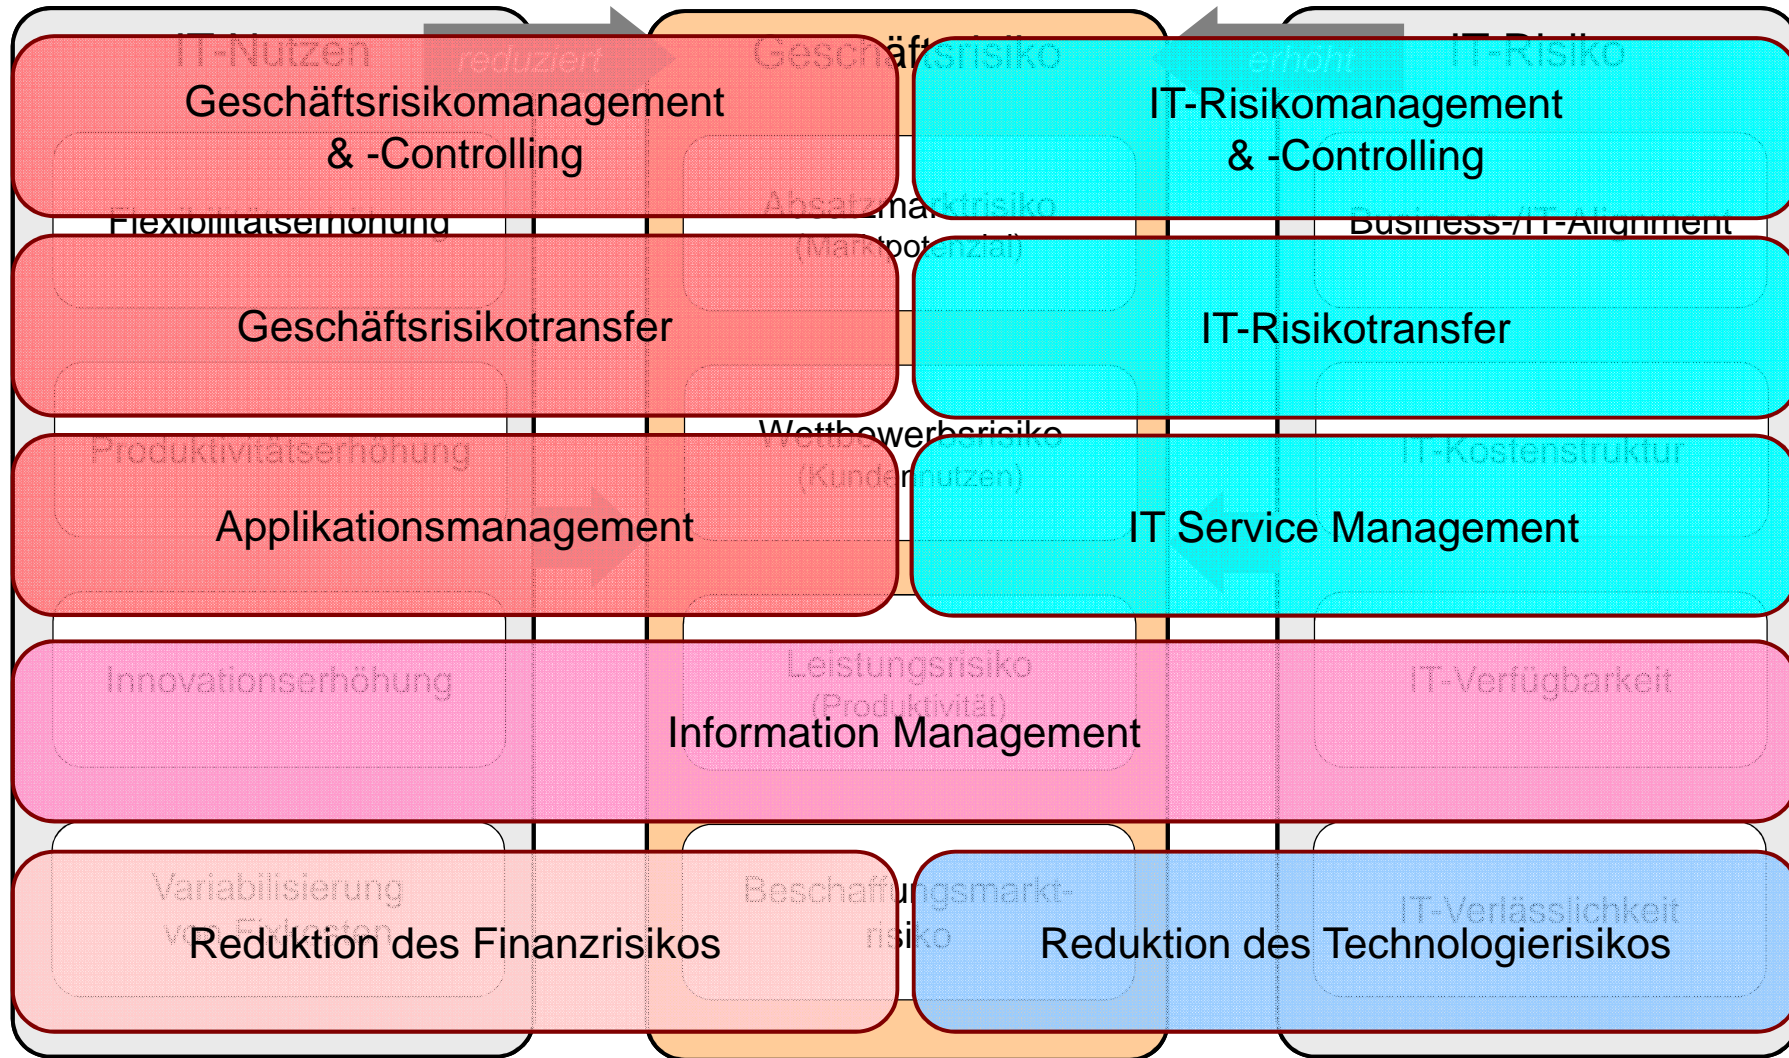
IT-Nutzen

reduziert

Geschäftsrisiko

erhöht

IT-Risiko

Geschäftsrisikomanagement & -Controlling

IT-Risikomanagement & -Controlling

Flexibilitätserhöhung

Absatzmarktrisiko (Marktpotenzial)

Business-/IT-Alignment

Geschäftsrisikotransfer

IT-Risikotransfer

Produktivitätserhöhung

Wettbewerbsrisiko (Kundennutzen)

IT-Kostenstruktur

Applikationsmanagement

IT Service Management

Innovationserhöhung

Leistungsrisiko (Produktivität)

IT-Verfügbarkeit

Information Management

Variabilisierung von Fixkosten

Beschaffungsmarktrisiko

IT-Verlässlichkeit

Reduktion des Finanzrisikos

Reduktion des Technologierisikos